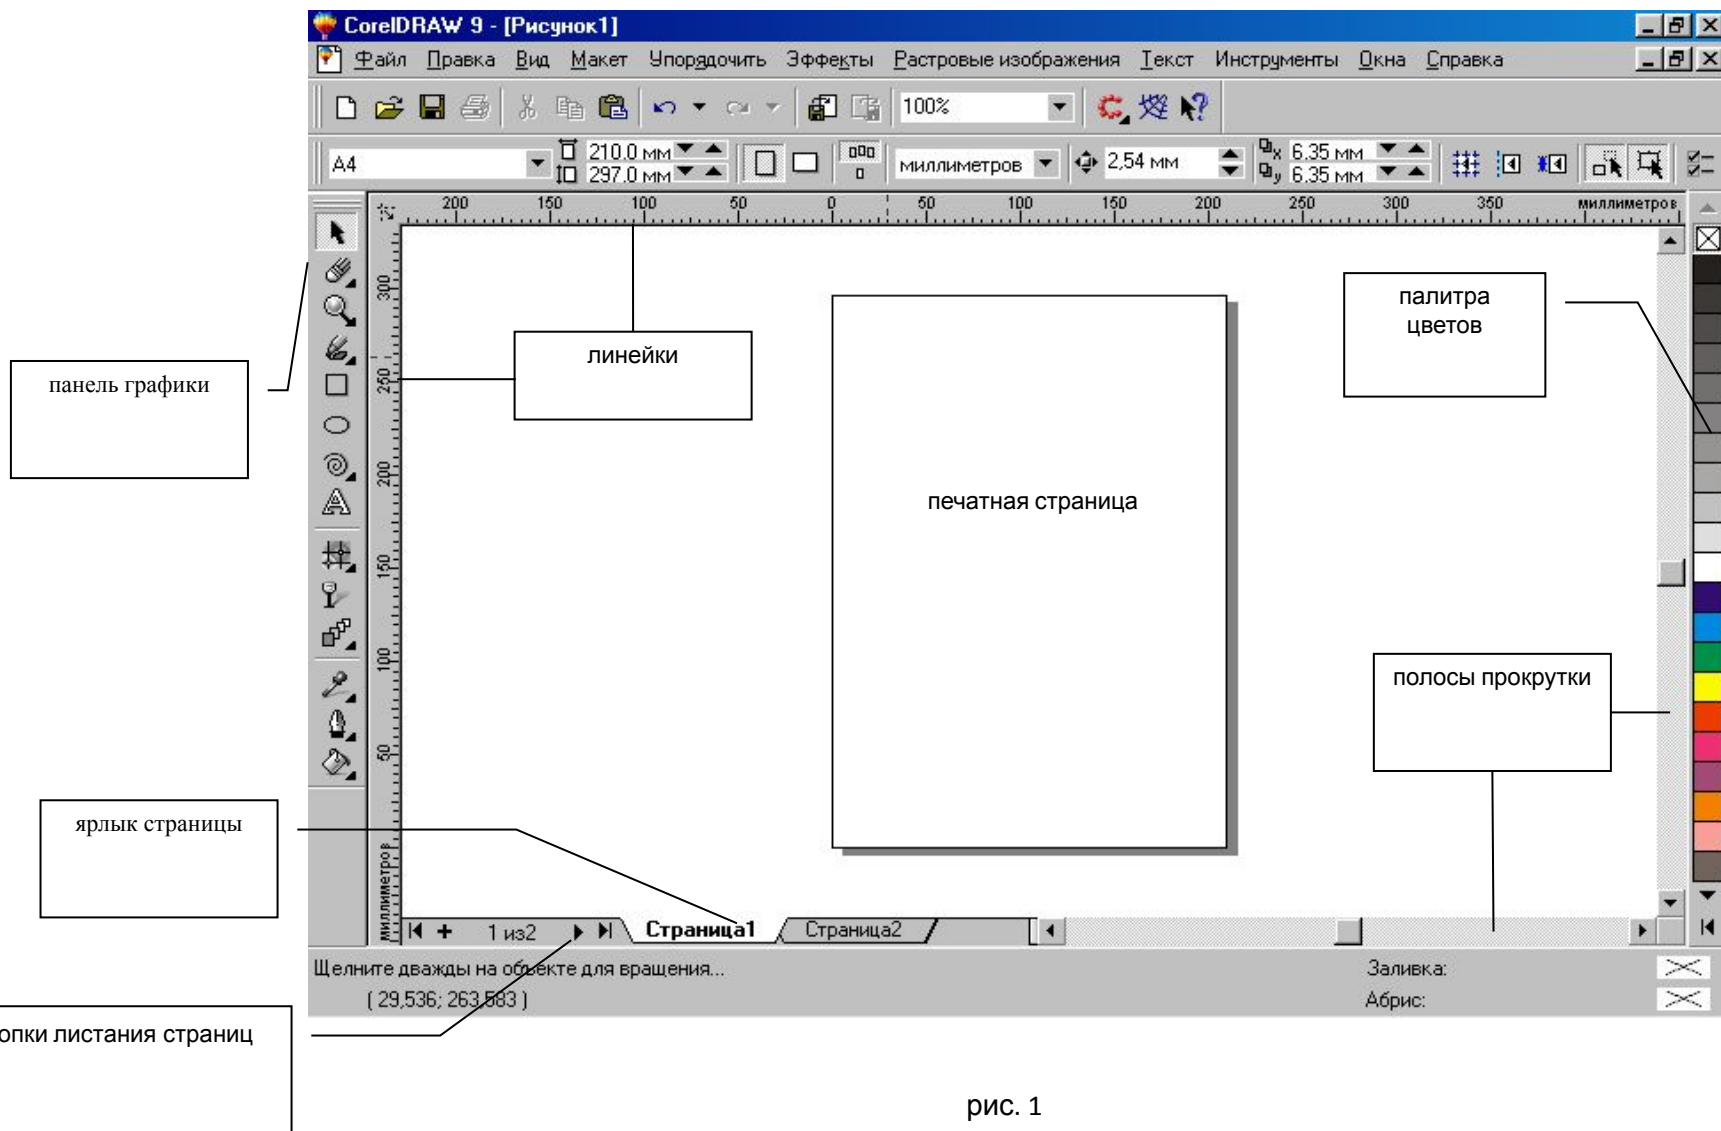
CorelDRAW 9 - [Рисунок1]

Файл Правка Вид Макет Упорядочить Эффекты Растровые изображения Текст Инструменты Окна Справка

100%

A4 210.0 мм 297.0 мм миллиметров 2,54 мм 6.35 мм 6.35 мм

200 150 100 50 0 50 100 150 200 250 300 350 миллиметров

300 250 200 150 100 50 миллиметров

панель графики

линейки

палитра цветов

печатная страница

полосы прокрутки

ярлык страницы

1 из2 Страница1 Страница2

Щелните дважды на объекте для вращения...

( 29,536; 263,583 )

Заливка:

Абрис:

опки листания страниц

рис. 1